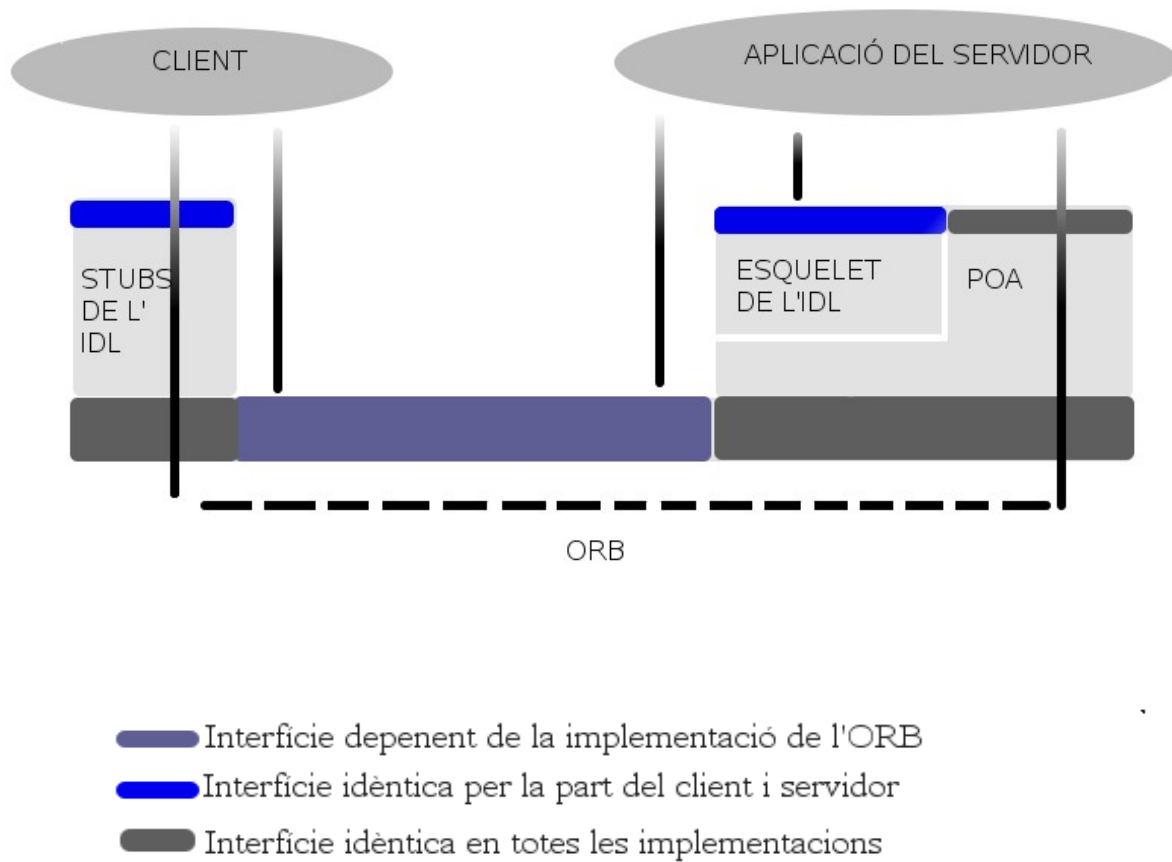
CLIENT

APLICACIÓ DEL SERVIDOR

STUBS DE L' IDL

ESQUELET DE L'IDL

POA

ORB

Interfície depenent de la implementació de l'ORB

Interfície idèntica per la part del client i servidor

Interfície idèntica en totes les implementacions